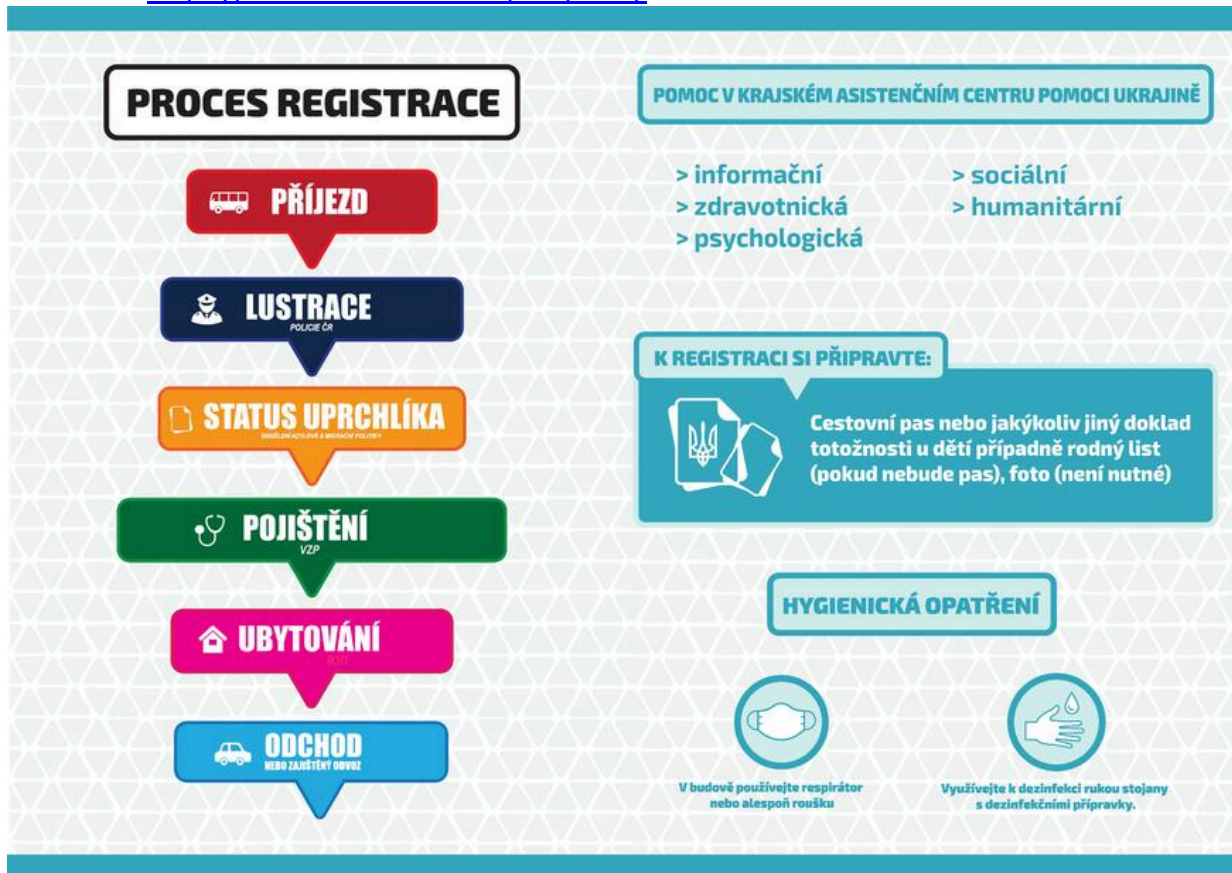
PROCES REGISTRACE

PŘÍJEZD

LUSTRACE
POLICIE ČR

STATUS UPRCHLÍKA
ODDĚLENÍ AZYLOVÉ A MIGRAČNÍ POLITIKY

POJIŠTĚNÍ
VZP

UBYTOVÁNÍ
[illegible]

ODCHOD
NEBO ZAJIŠTĚNÝ ODVOZ

POMOC V KRAJSKÉM ASISTENČNÍM CENTRU POMOCI UKRAJINĚ

> informační
> zdravotnická
> psychologická
> sociální
> humanitární

K REGISTRACI SI PŘIPRAVTE:

Cestovní pas nebo jakýkoliv jiný doklad totožnosti u dětí případně rodný list (pokud nebude pas), foto (není nutné)

HYGIENICKÁ OPATŘENÍ

V budově používejte respirátor nebo alespoň roušku

Využívejte k dezinfekci rukou stojany s dezinfekčními přípravky.